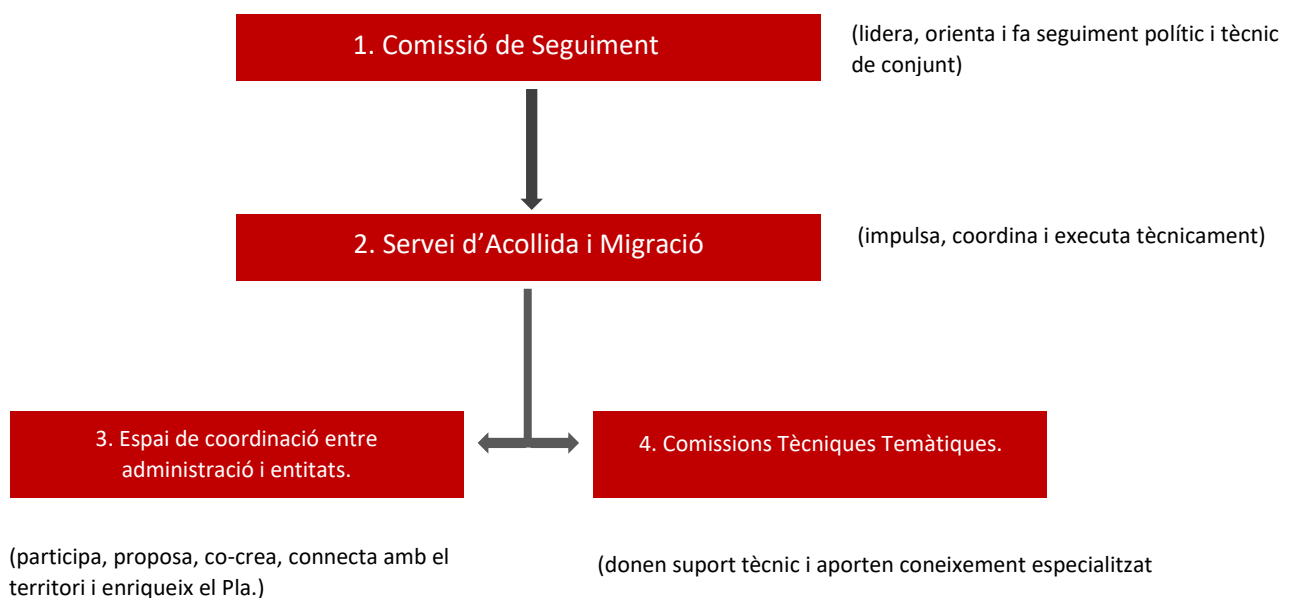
1. Comissió de Seguiment

(lidera, orienta i fa seguiment polític i tècnic de conjunt)

2. Servei d'Acollida i Migració

(impulsa, coordina i executa tècnicament)

3. Espai de coordinació entre administració i entitats.

4. Comissions Tècniques Temàtiques.

(participa, proposa, co-crea, connecta amb el territori i enriqueix el Pla.)

(donen suport tècnic i aporten coneixement especialitzat